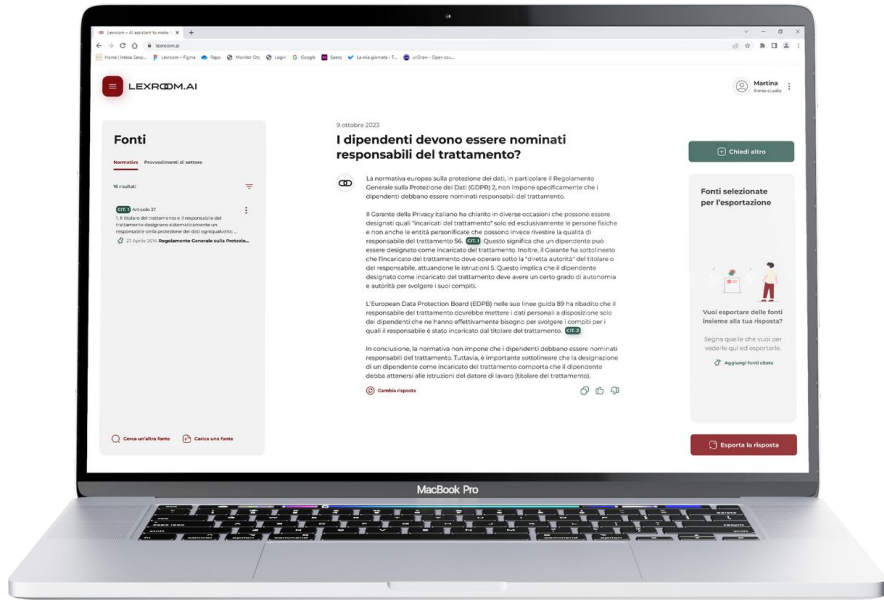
Lexroom - AI assistant la mate... ×  +

lexroom.ai

Home | Intesa Sanp...  Lexroom – Figma  Repo  Monitor On  Login  Google  Spero  Le mie giornate - T...  unDraw - Open sou...

LEXROOM.AI

Martina
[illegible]

Fonti

Normativa  Provvedimenti di settore

16 risultati

CIT. 1 Articolo 37
1. Il titolare del trattamento e il responsabile del trattamento designano sistematicamente un responsabile della protezione dei dati ogniqualvolta...
27 Aprile 2016 Regolamento Generale sulla Protezio...

Cerca un'altra fonte  Carica una fonte

9 ottobre 2023

I dipendenti devono essere nominati responsabili del trattamento?

La normativa europea sulla protezione dei dati, in particolare il Regolamento Generale sulla Protezione dei Dati (GDPR) 2, non impone specificamente che i dipendenti debbano essere nominati responsabili del trattamento.

Il Garante della Privacy italiano ha chiarito in diverse occasioni che possono essere designati quali "incaricati del trattamento" solo ed esclusivamente le persone fisiche e non anche le entità personificate che possono invece rivestire la qualità di responsabile del trattamento 56. CIT. 1 Questo significa che un dipendente può essere designato come incaricato del trattamento. Inoltre, il Garante ha sottolineato che l'incaricato del trattamento deve operare sotto la "diretta autorità" del titolare o del responsabile, attuandone le istruzioni 5. Questo implica che il dipendente designato come incaricato del trattamento deve avere un certo grado di autonomia e autorità per svolgere i suoi compiti.

L'European Data Protection Board (EDPB) nelle sue linee guida 89 ha ribadito che il responsabile del trattamento dovrebbe mettere i dati personali a disposizione solo dei dipendenti che ne hanno effettivamente bisogno per svolgere i compiti per i quali il responsabile è stato incaricato dal titolare del trattamento. CIT. 2

In conclusione, la normativa non impone che i dipendenti debbano essere nominati responsabili del trattamento. Tuttavia, è importante sottolineare che la designazione di un dipendente come incaricato del trattamento comporta che il dipendente debba attenersi alle istruzioni del datore di lavoro (titolare del trattamento).

Cambia risposta

Chiedi altro

Fonti selezionate per l'esportazione

Vuoi esportare delle fonti insieme alla tua risposta?

Segna quelle che vuoi per vederle qui ed esportarle.

Aggiungi fonti citate

Esporta la risposta

MacBook Pro